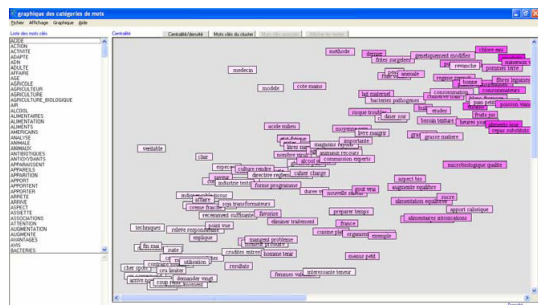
graphiques des catégories de mots
Fichier Affichage Graphique Aide
Liste des mots clés
Centralité
Centralité/densité
Mots clés du cluster
AIDE
ACTION
ACTIVITE
ADAPTE
ADN
ADULTE
AFFAIRE
AGE
AGRICOLE
AGRICULTEUR
AGRICULTURE
AGRICULTURE_BIOLOGIQUE
AIR
ALCOOL
ALIMENTAIRES
ALIMENTATION
ALIMENTS
AMERICAINS
ANALYSE
ANIMALE
ANIMAUX
ANTIBIOTIQUES
ANTIOXYDANTS
APPARAISSENT
APPAREILS
APPARITION
APPLIQUE
APPORT
APPORTENT
APPORTER
ARRETE
ARRIVE
ASPECT
ASSIETTE
ASSOCIATIONS
ATTENTION
AUGMENTATION
AUGMENTE
AVANTAGES
AVIS
BACTERIES
méthode
danger
génétiquement modifiées
chinee env
frites surgelées
graisses
recherche
pomme terre
poids animale
médecin
régime normale
frites surgelées
modèle
coût moyen
lait maternel
bactéries pathogènes
vitamines
risque troubles
étude
acide oméga
maigrir kilos
beurre
troubles
veritable
culture conflit
force programme
agriculture
nouvelles
cultures
microbiologique qualité
aliments
soin
manger tous
alimentation
repas
dose cellules
apport calorique
charlatanisme
france
vitamine
riche
manque
recommandations
bonne
forme
rendez
fait
compagnie
vendre
sucre
prix
coût énergie
saine
santé
valeur
produits
techniques
point vue
régime
apport